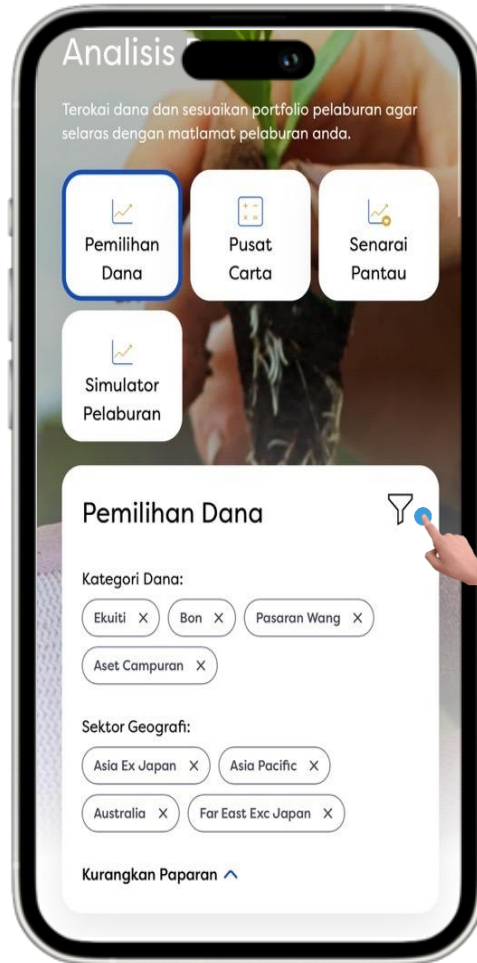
Analisis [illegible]

Terokai dana dan sesuaikan portfolio pelaburan agar selaras dengan matlamat pelaburan anda.

Pemilihan Dana

Pusat Carta

Senarai Pantau

Simulator Pelaburan

Pemilihan Dana

Kategori Dana:

Ekuiti ×

Bon ×

Pasaran Wang ×

Aset Campuran ×

Sektor Geografi:

Asia Ex Japan ×

Asia Pacific ×

Australia ×

Far East Exc Japan ×

Kurangkan Paparan